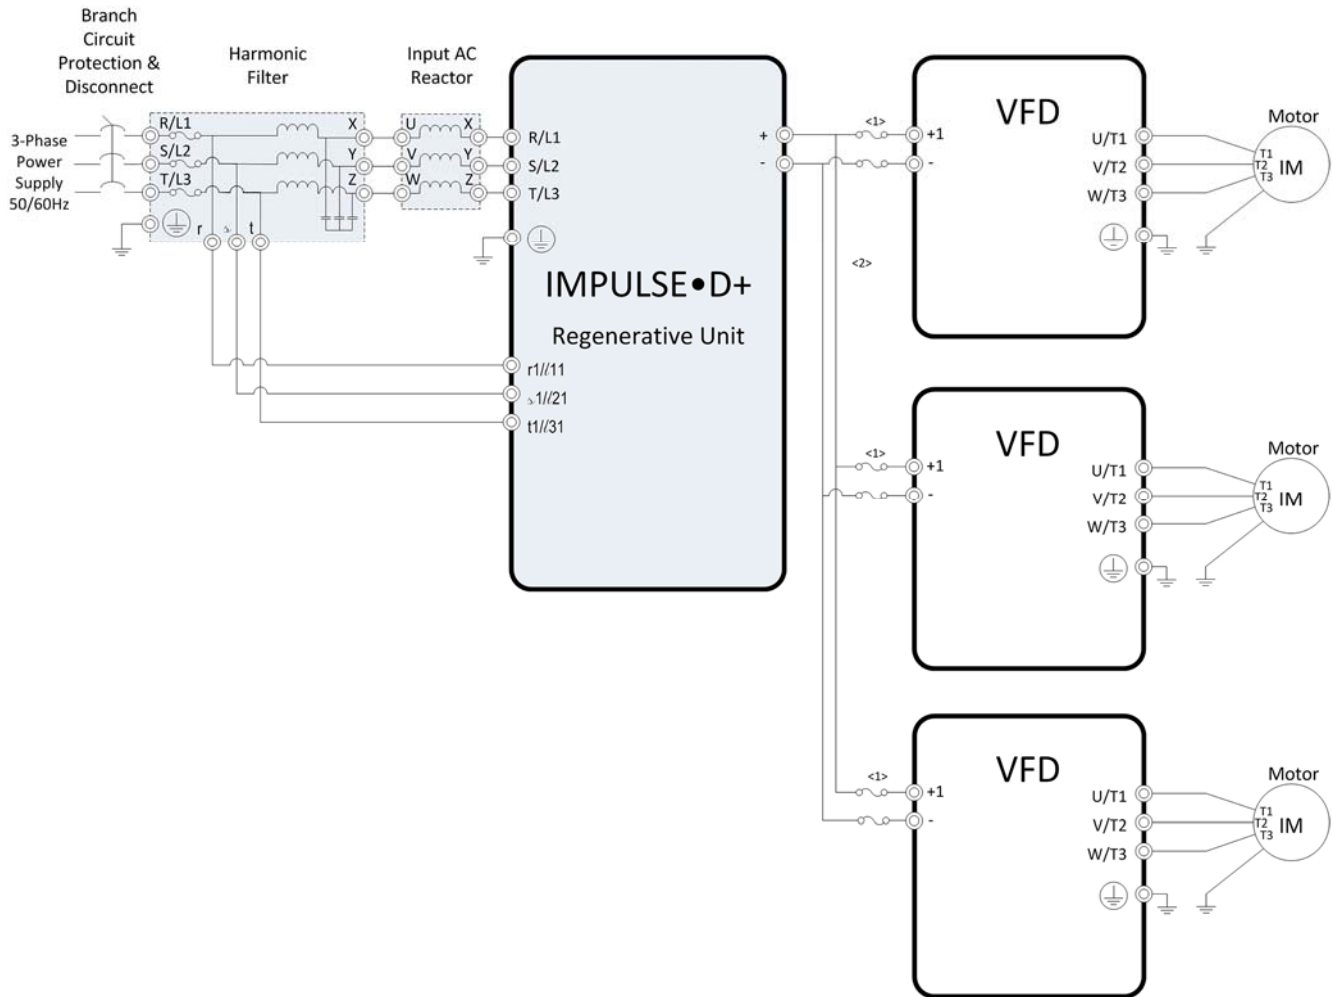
Branch Circuit Protection & Disconnect

Harmonic Filter

Input AC Reactor

3-Phase Power Supply 50/60Hz

R/L1
S/L2
T/L3

r
ꞅ
t

X
Y
Z

U
V
W

X
Y
Z

R/L1
S/L2
T/L3

IMPULSE•D+

Regenerative Unit

r1//11
ꞅ1//21
t1//31

+
-

<1>

<2>

+1
-

VFD

U/T1
V/T2
W/T3

Motor

T1
T2
T3
IM

<1>

+1
-

VFD

U/T1
V/T2
W/T3

Motor

T1
T2
T3
IM

<1>

+1
-

VFD

U/T1
V/T2
W/T3

Motor

T1
T2
T3
IM